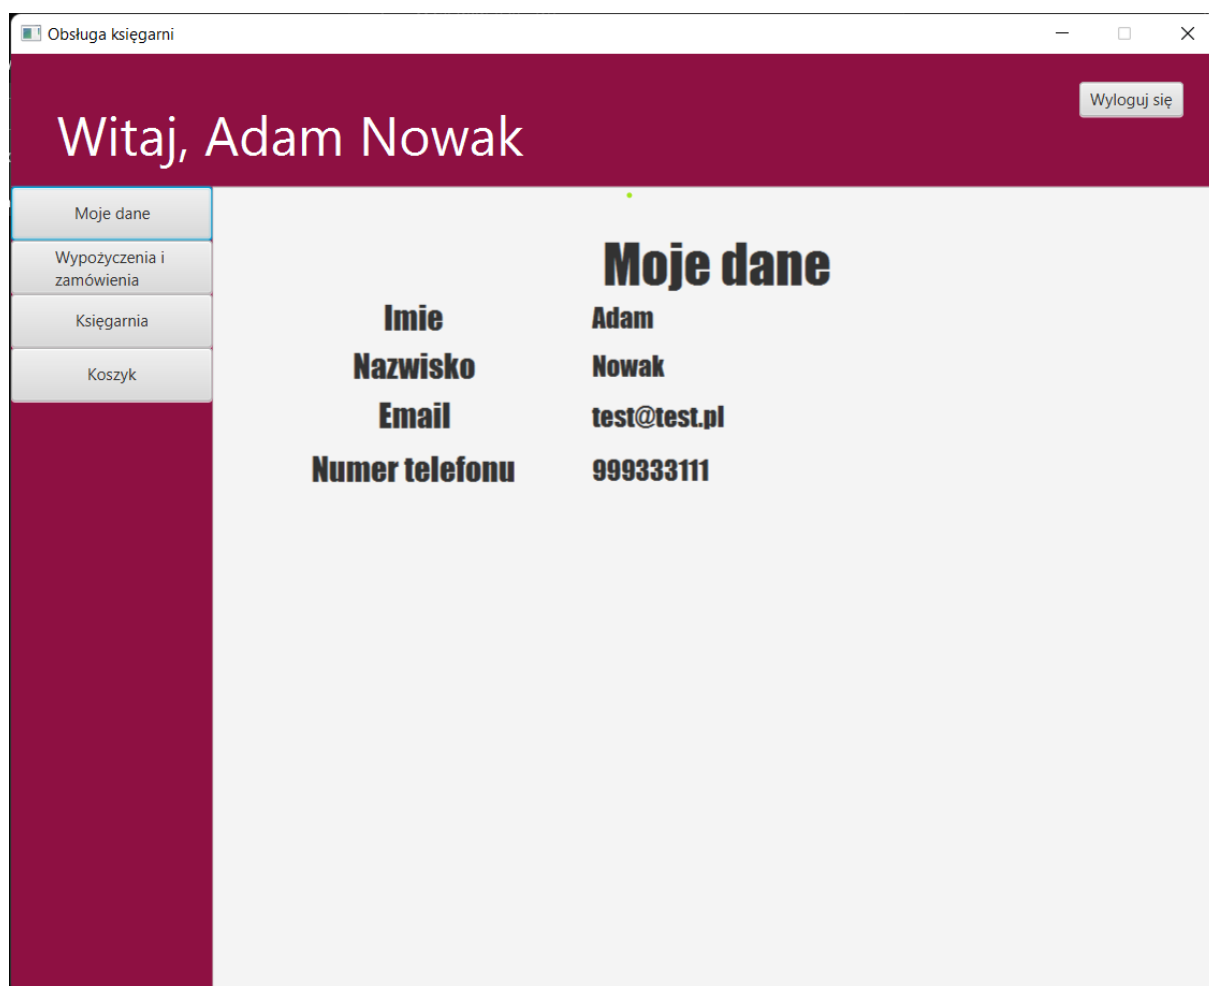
Obsługa księgarni

Wyloguj się

Witaj, Adam Nowak

Moje dane

Wypożyczenia i zamówienia

Księgarnia

Koszyk

Moje dane

| | |
|---|---|
| Imie | Adam |
| Nazwisko | Nowak |
| Email | test@test.pl |
| Numer telefonu | 999333111 |